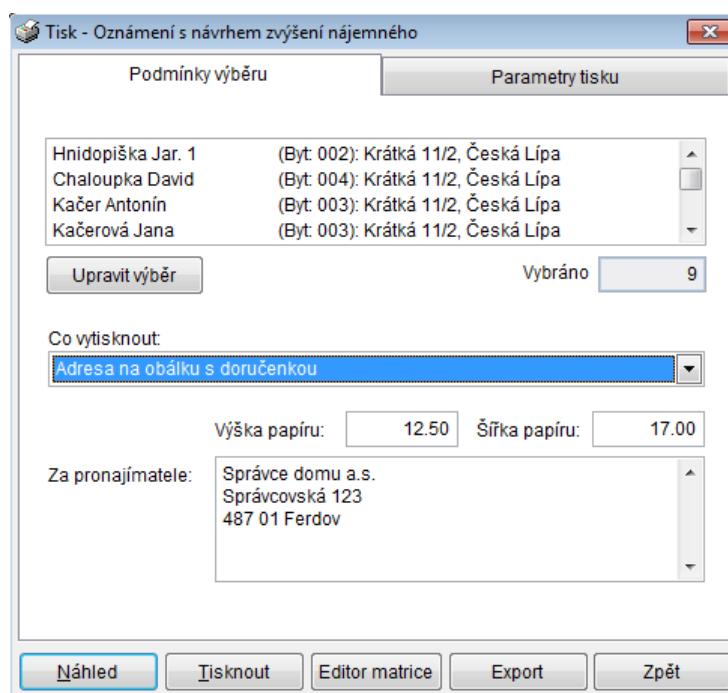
Tisk - Oznámení s návrhem zvýšení nájemného

Podmínky výběru

Parametry tisku

| | |
|---|---|
| Hnidopiška Jar. 1 | (Byt: 002): Krátká 11/2, Česká Lípa |
| Chaloupka David | (Byt: 004): Krátká 11/2, Česká Lípa |
| Kačer Antonín | (Byt: 003): Krátká 11/2, Česká Lípa |
| Kačerová Jana | (Byt: 003): Krátká 11/2, Česká Lípa |

Upravit výběr

Vybráno 9

Co vytisknout:

Adresa na obálku s doručenkou

Výška papíru: 12.50

Šířka papíru: 17.00

Za pronajímatele:

Správce domu a.s.
Správcovská 123
487 01 Ferdov

Náhled

Tisknout

Editor matrice

Export

Zpět